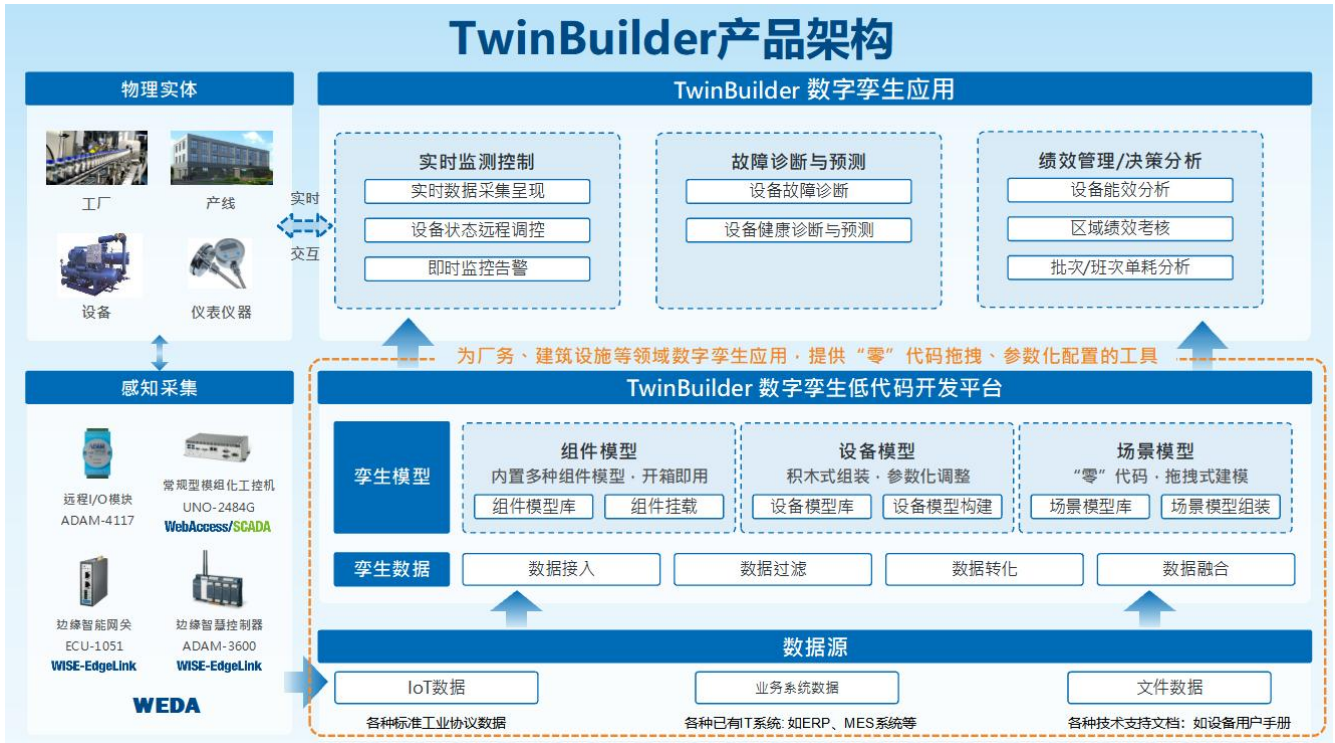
TwinBuilder产品架构

物理实体

工厂
产线
设备
仪表仪器

实时
交互

感知采集

远程I/O模块
ADAM-4117

常规型模组化工控机
UNO-2484G
WebAccess/SCADA

边缘智能网关
ECU-1051
WISE-EdgeLink

边缘智慧控制器
ADAM-3600
WISE-EdgeLink

WEDA

TwinBuilder 数字孪生应用

实时监测控制
实时数据采集呈现
设备状态远程调控
即时监控告警

故障诊断与预测
设备故障诊断
设备健康诊断与预测

绩效管理/决策分析
设备能效分析
区域绩效考核
批次/班次单耗分析

为厂务、建筑设施等领域数字孪生应用，提供“零”代码拖拽、参数化配置的工具

TwinBuilder 数字孪生低代码开发平台

孪生模型

组件模型
内置多种组件模型，开箱即用
组件模型库
组件挂载

设备模型
积木式组装，参数化调整
设备模型库
设备模型构建

场景模型
“零”代码，拖拽式建模
场景模型库
场景模型组装

孪生数据
数据接入
数据过滤
数据转化
数据融合

数据源

IoT数据
各种标准工业协议数据

业务系统数据
各种已有IT系统：如ERP、MES系统等

文件数据
各种技术支持文档：如设备用户手册